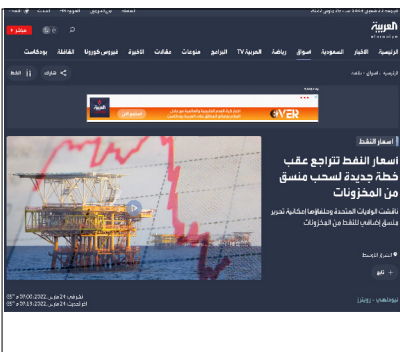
العربية

مباشر

الرئيسية الأخبار السعودية أسواق رياضة العربية TV البرامج منوعات مقالات الأخبرة فيروس كورونا الفاشلة بودكاست

الرئيسية / أسواق / طاقة

شارك

أسعار النفط

أسعار النفط تتراجع عقب خطة جديدة لسحب منسق من المخزونات

ناقشت الولايات المتحدة وحلفاؤها إمكانية تحرير منسق إضافي للنفط من المخزونات

نيودلهي - رويترز

نشر في: 24 مارس ,2022: 07:00 م
آخر تحديث: 24 مارس ,2022: 07:13 م

OVER

تابع